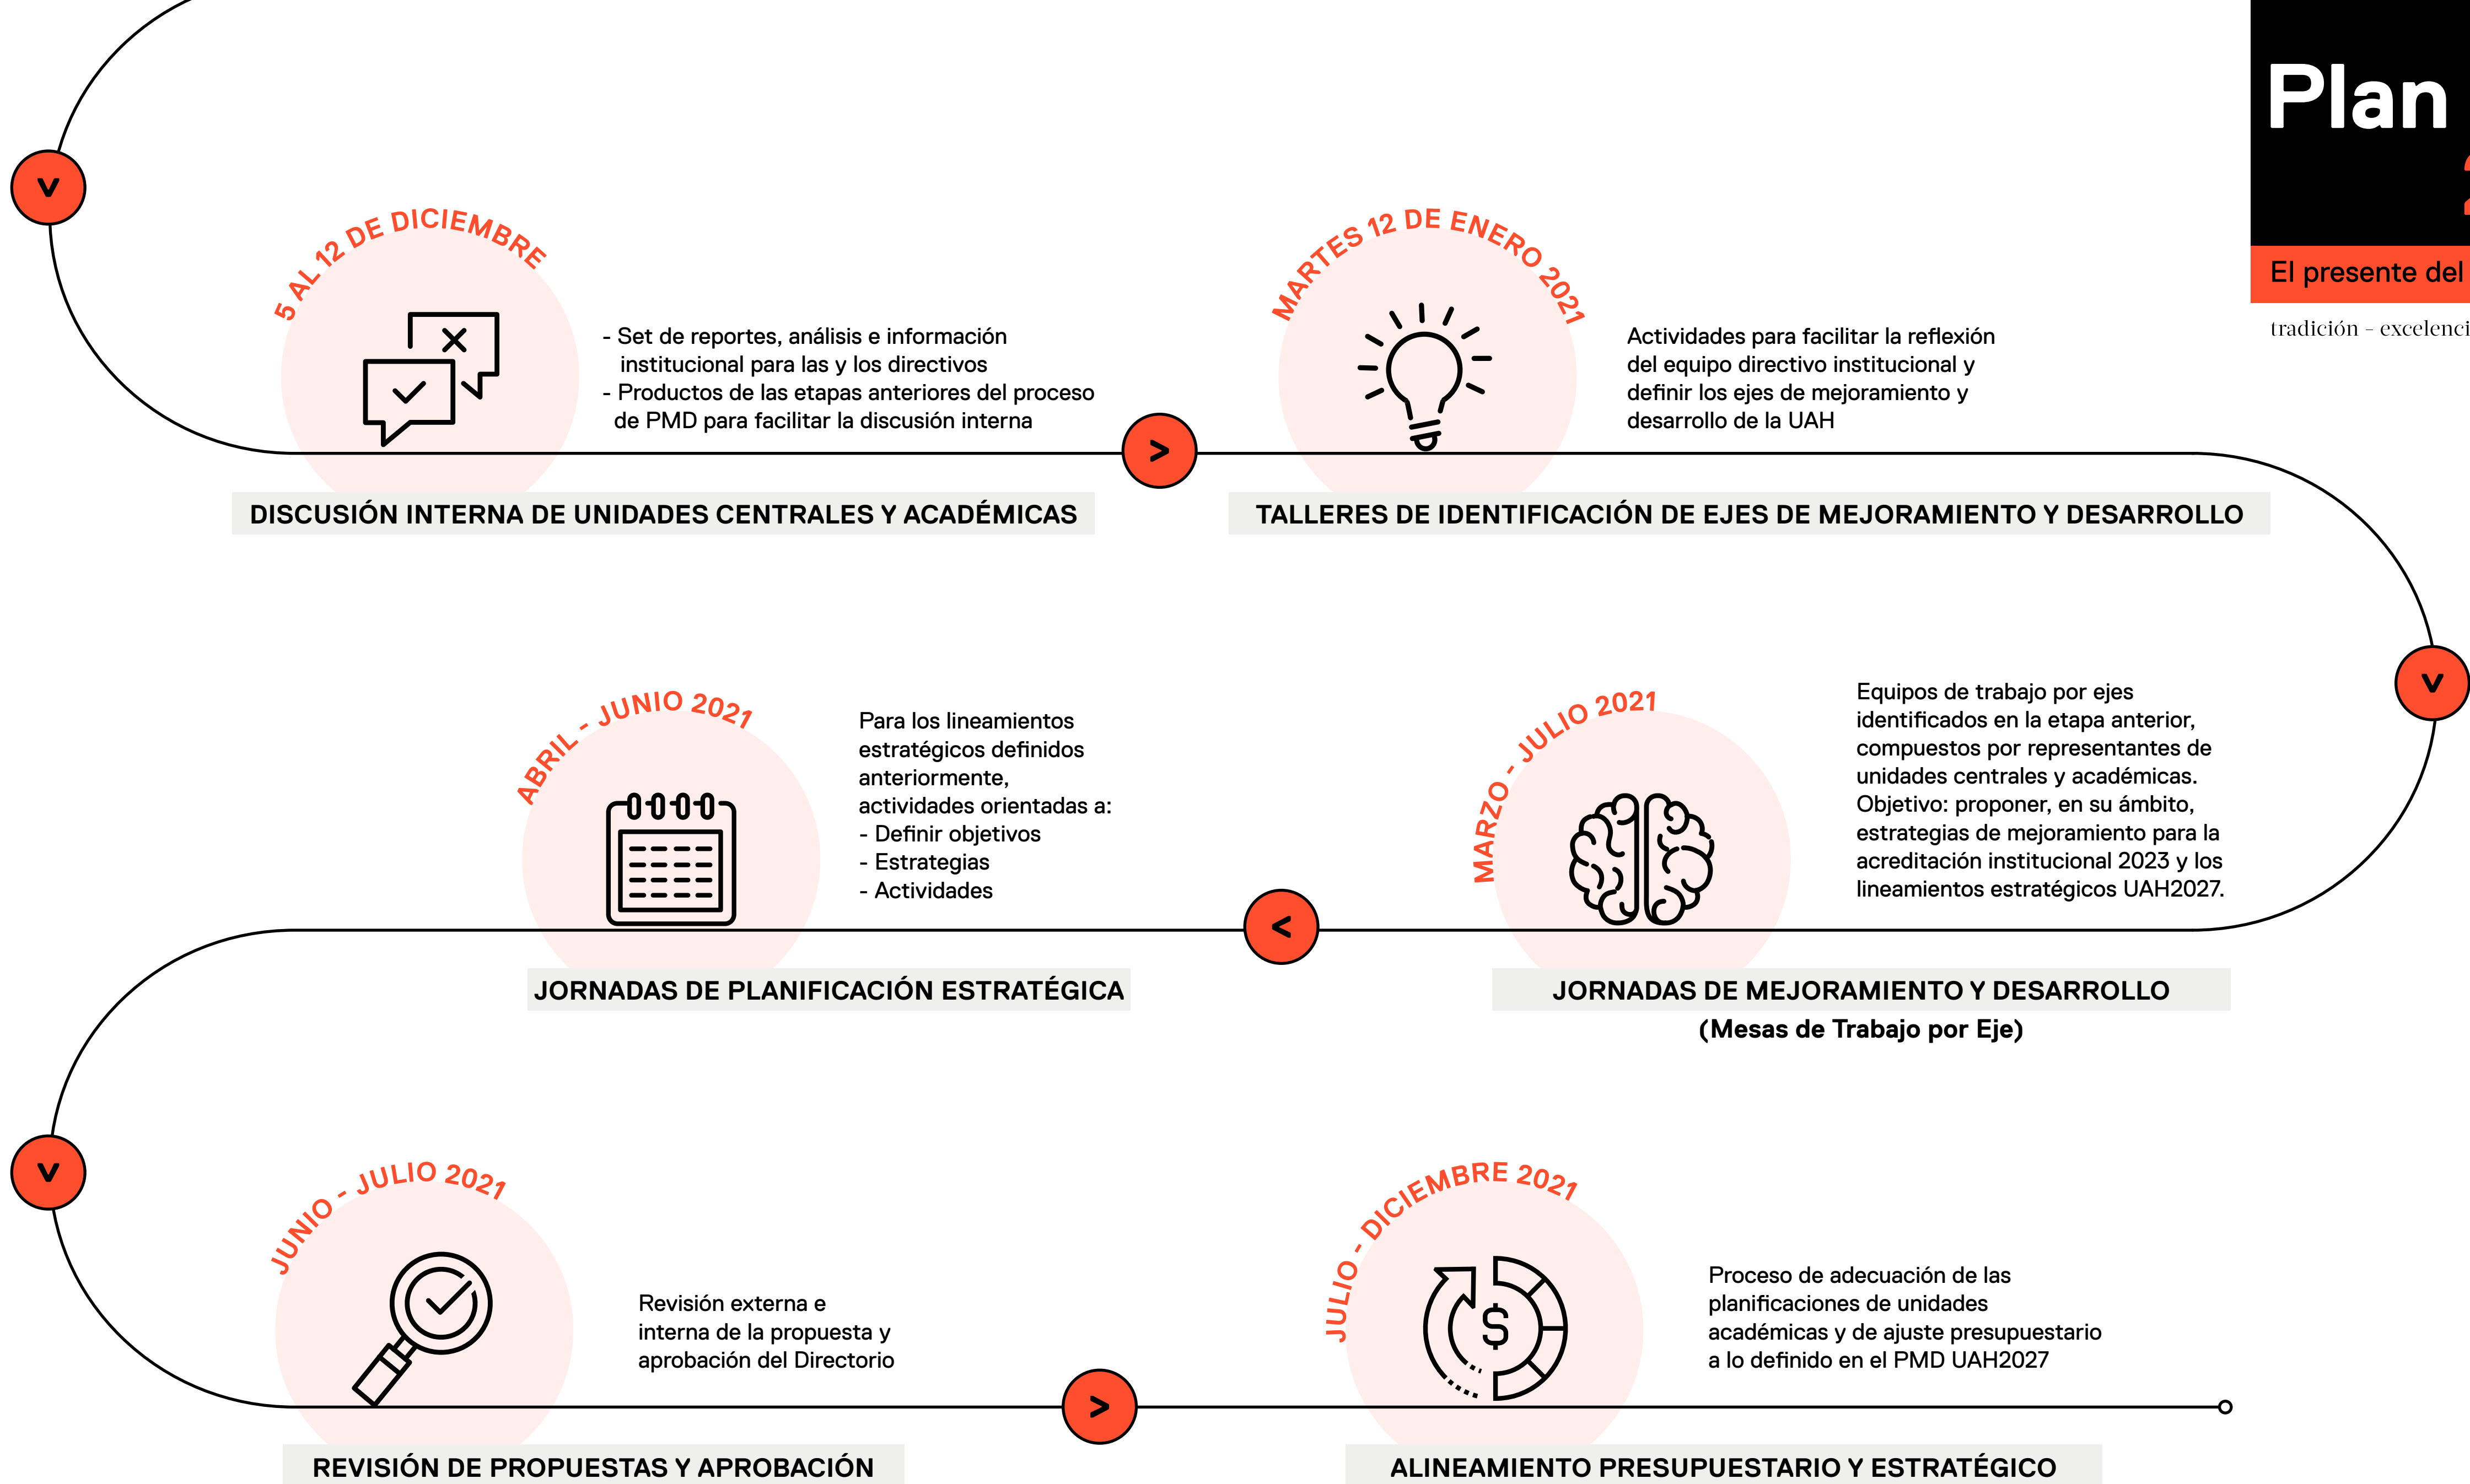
Plan

El presente del

tradición - excelenci

5 AL 12 DE DICIEMBRE

- Set de reportes, análisis e información institucional para las y los directivos
- Productos de las etapas anteriores del proceso de PMD para facilitar la discusión interna

DISCUSIÓN INTERNA DE UNIDADES CENTRALES Y ACADÉMICAS

MARTES 12 DE ENERO 2021

Actividades para facilitar la reflexión del equipo directivo institucional y definir los ejes de mejoramiento y desarrollo de la UAH

TALLERES DE IDENTIFICACIÓN DE EJES DE MEJORAMIENTO Y DESARROLLO

ABRIL - JUNIO 2021

Para los lineamientos estratégicos definidos anteriormente, actividades orientadas a:
- Definir objetivos
- Estrategias
- Actividades

JORNADAS DE PLANIFICACIÓN ESTRATÉGICA

MARZO - JULIO 2021

Equipos de trabajo por ejes identificados en la etapa anterior, compuestos por representantes de unidades centrales y académicas. Objetivo: proponer, en su ámbito, estrategias de mejoramiento para la acreditación institucional 2023 y los lineamientos estratégicos UAH2027.

JORNADAS DE MEJORAMIENTO Y DESARROLLO
(Mesas de Trabajo por Eje)

JUNIO - JULIO 2021

Revisión externa e interna de la propuesta y aprobación del Directorio

REVISIÓN DE PROPUESTAS Y APROBACIÓN

JULIO - DICIEMBRE 2021

$

Proceso de adecuación de las planificaciones de unidades académicas y de ajuste presupuestario a lo definido en el PMD UAH2027

ALINEAMIENTO PRESUPUESTARIO Y ESTRATÉGICO